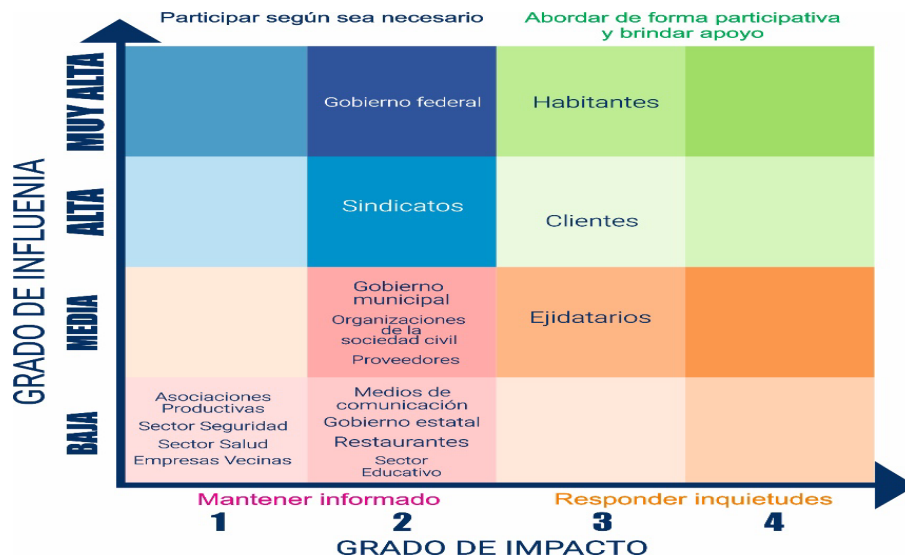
Participar según sea necesario

Abordar de forma participativa y brindar apoyo

GRADO DE INFLUENCIA

MUY ALTA

ALTA

MEDIA

BAJA

Gobierno federal

Habitantes

Sindicatos

Clientes

Gobierno municipal

Organizaciones de la sociedad civil

Proveedores

Ejidatarios

Asociaciones Productivas

Sector Seguridad

Sector Salud

Empresas Vecinas

Medios de comunicación

Gobierno estatal

Restaurantes

Sector Educativo

Mantener informado

Responder inquietudes

1

2

3

4

GRADO DE IMPACTO